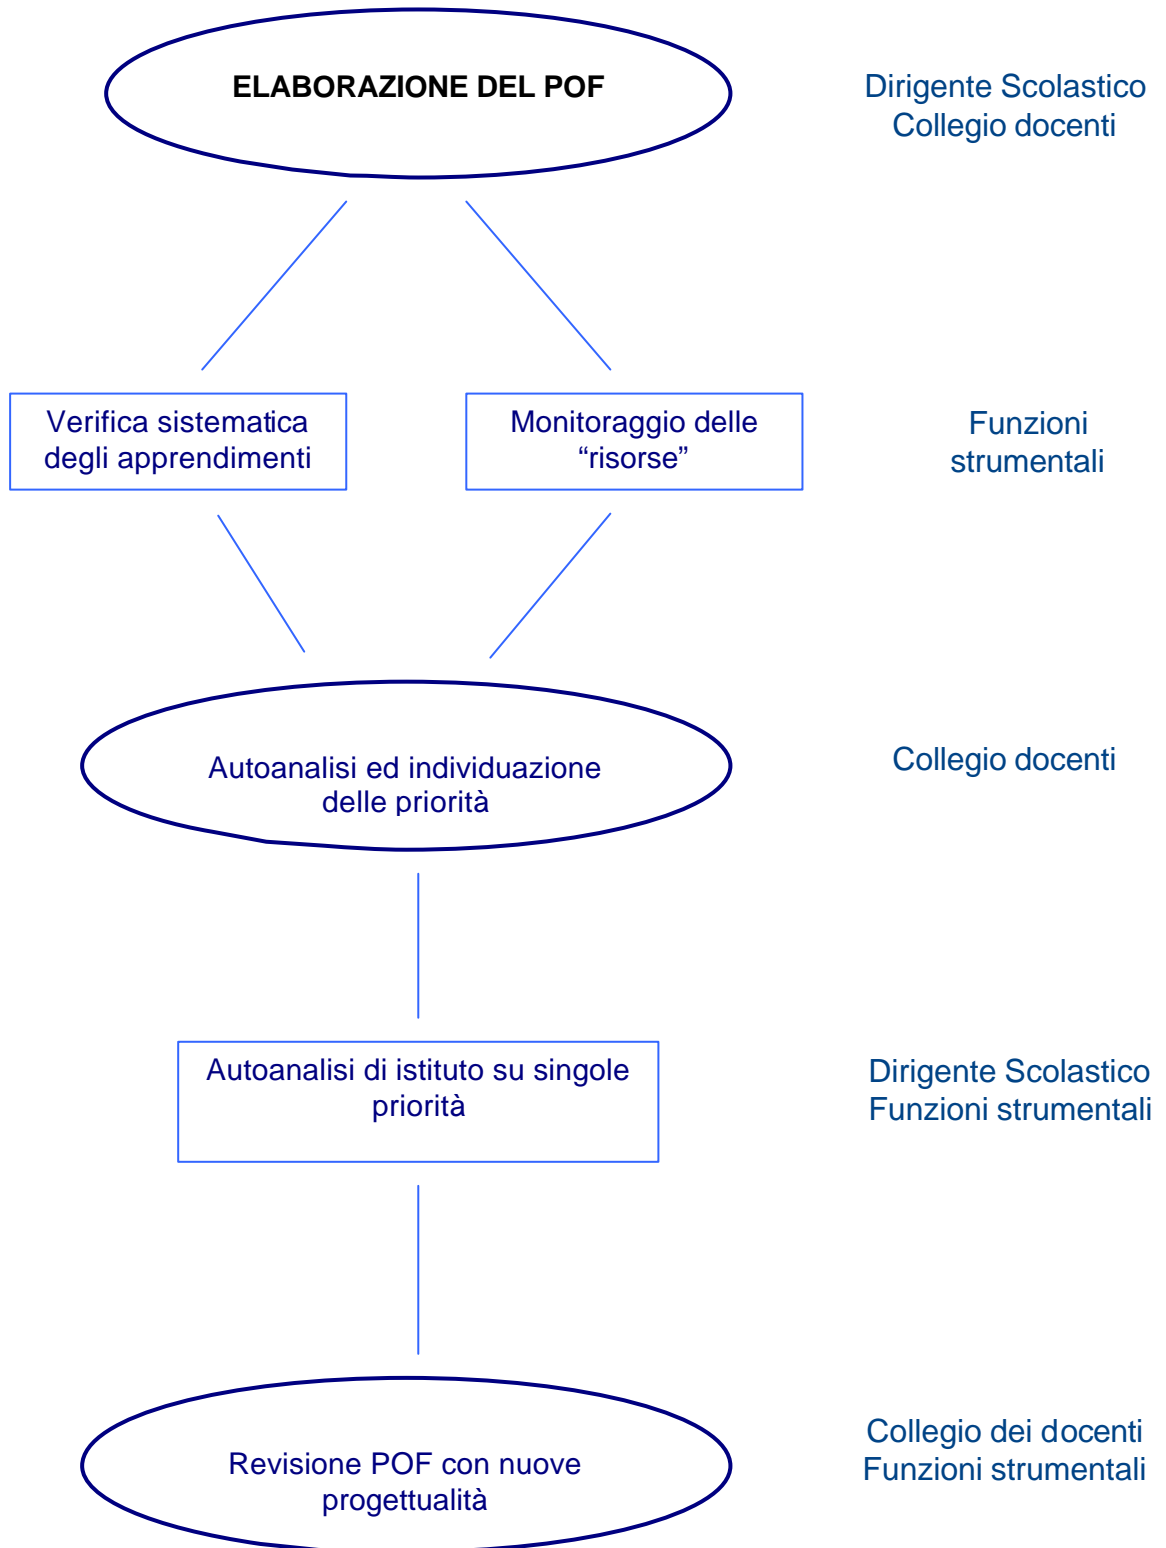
ELABORAZIONE DEL POF

Dirigente Scolastico
Collegio docenti

Verifica sistematica degli apprendimenti

Monitoraggio delle "risorse"

Funzioni strumentali

Autoanalisi ed individuazione delle priorità

Collegio docenti

Autoanalisi di istituto su singole priorità

Dirigente Scolastico
Funzioni strumentali

Revisione POF con nuove progettualità

Collegio dei docenti
Funzioni strumentali